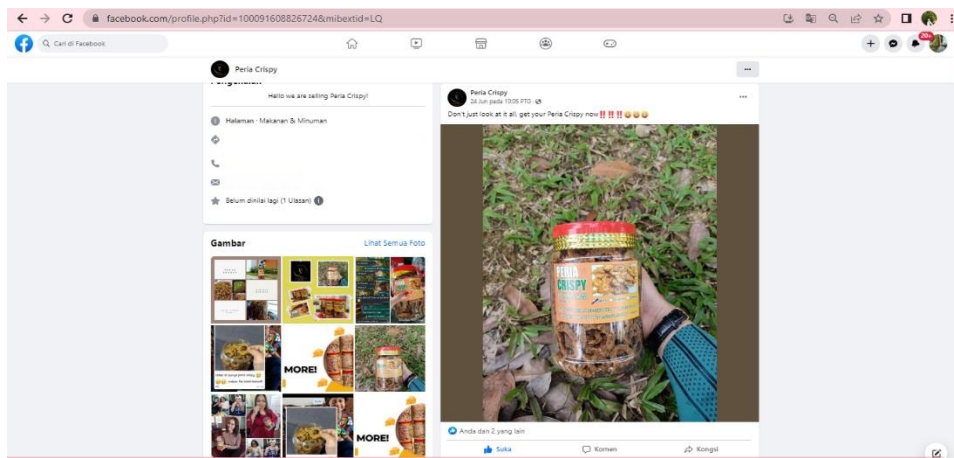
facebook.com/profile.php?id=100091608826724&mibextid=LQ

Cari di Facebook

Peria Crispy

Pengenalan

Hello we are selling Peria Crispy!

Halaman · Makanan & Minuman

Belum dinilai lagi (1 Ulasan)

Gambar

Lihat Semua Foto

MORE!

MORE!

Peria Crispy
24 Jun pada 10:05 PTG ·

Don't just look at it all, get your Peria Crispy now‼️‼️‼️😂😂😂

PERIA CRISPY

Anda dan 2 yang lain

Suka

Komen

Kongsi